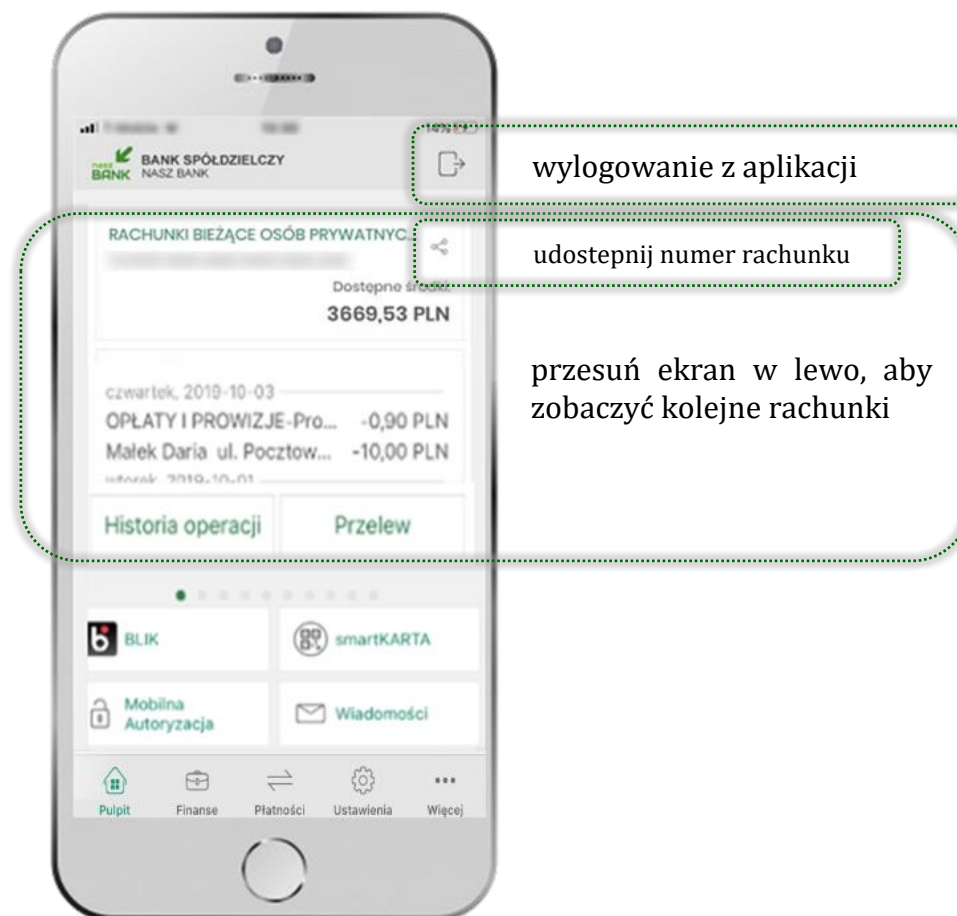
nasz BANK BANK SPÓŁDZIELCZY NASZ BANK

wylogowanie z aplikacji

RACHUNKI BIEŻĄCE OSÓB PRYWATNYC

udostepnij numer rachunku

Dostępne środki
3669,53 PLN

czwartek, 2019-10-03
OPŁATY I PROWIZJE-Pro... -0,90 PLN
Małek Daria ul. Pocztow... -10,00 PLN
wtorek, 2019-10-01

przesuń ekran w lewo, aby zobaczyć kolejne rachunki

Historia operacji
Przelew

BLIK
smartKARTA
Mobilna Autoryzacja
Wiadomości

Pulpit
Finanse
Płatności
Ustawienia
Więcej